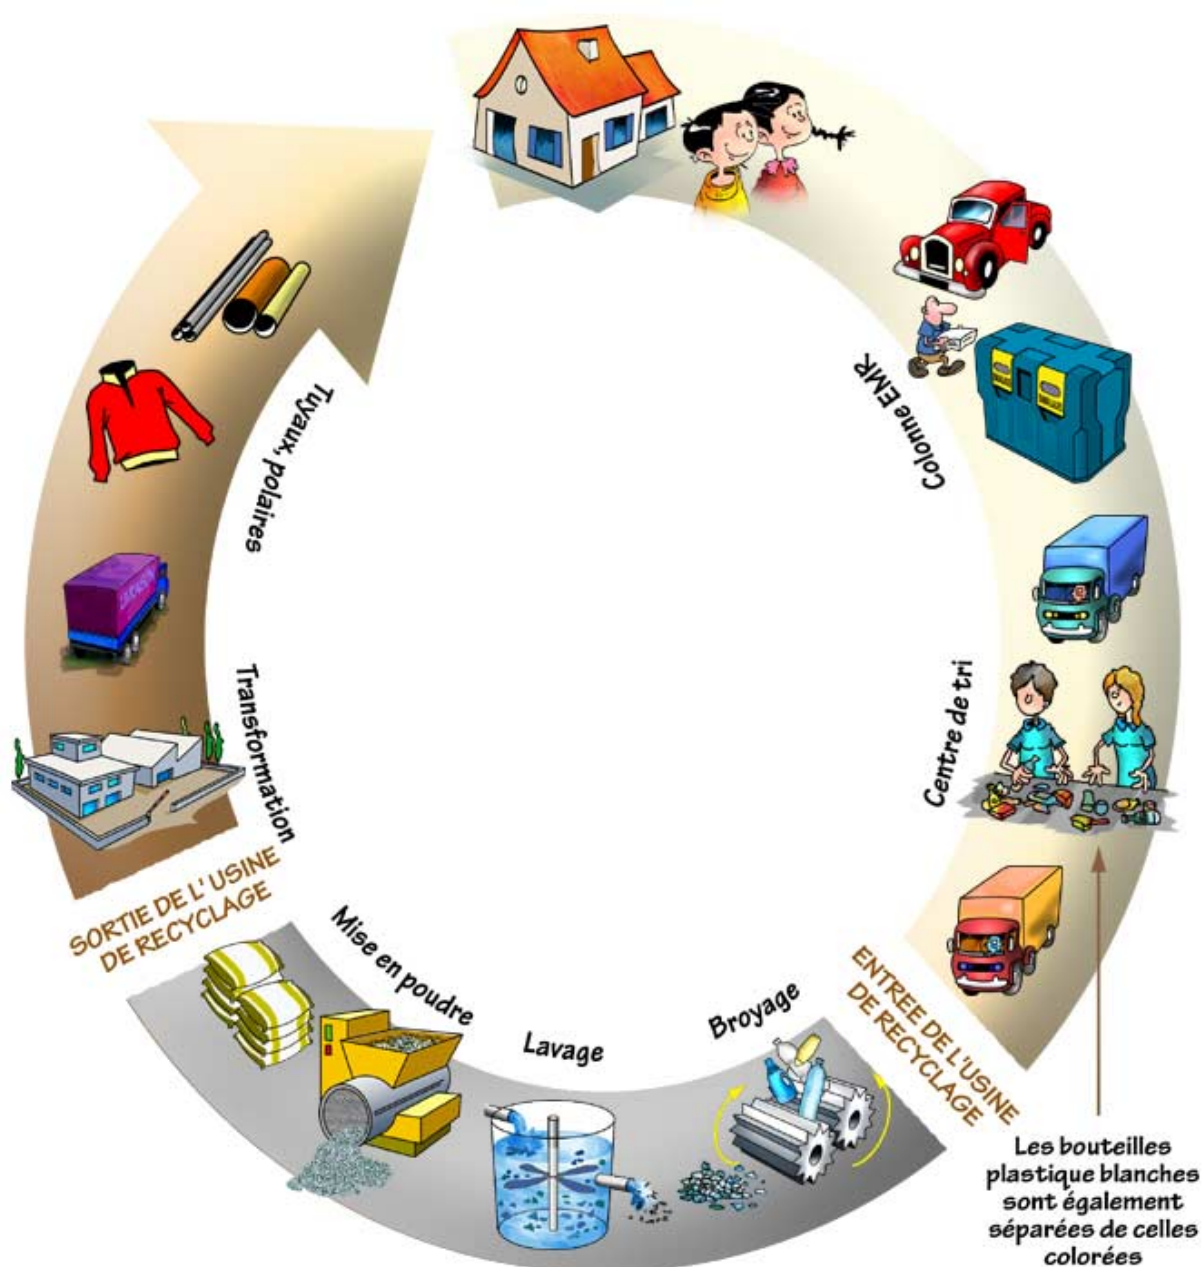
Colonne EMR

Centre de tri

ENTREE DE L'USINE DE RECYCLAGE

Les bouteilles plastique blanches sont également séparées de celles colorées

Broyage

Lavage

Mise en poudre

SORTIE DE L' USINE DE RECYCLAGE

Transformation

Tuyaux, polaires